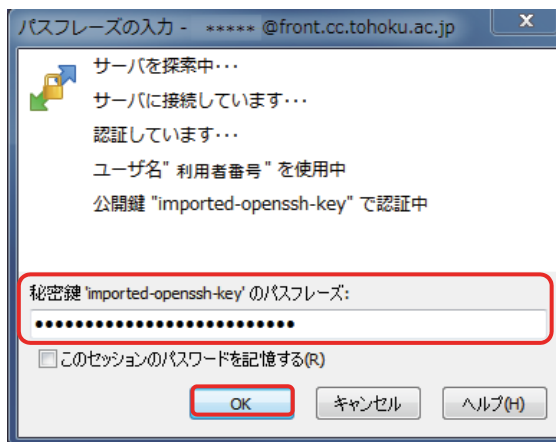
パスフレーズの入力 - ***** @front.cc.tohoku.ac.jp

サーバを探索中・・・

サーバに接続しています・・・

認証しています・・・

ユーザ名 "利用者番号" を使用中

公開鍵 "imported-openssh-key" で認証中

秘密鍵 'imported-openssh-key' のパスフレーズ:

••••••••••••••••••••••••••

このセッションのパスワードを記憶する(R)

OK

キャンセル

ヘルプ(H)